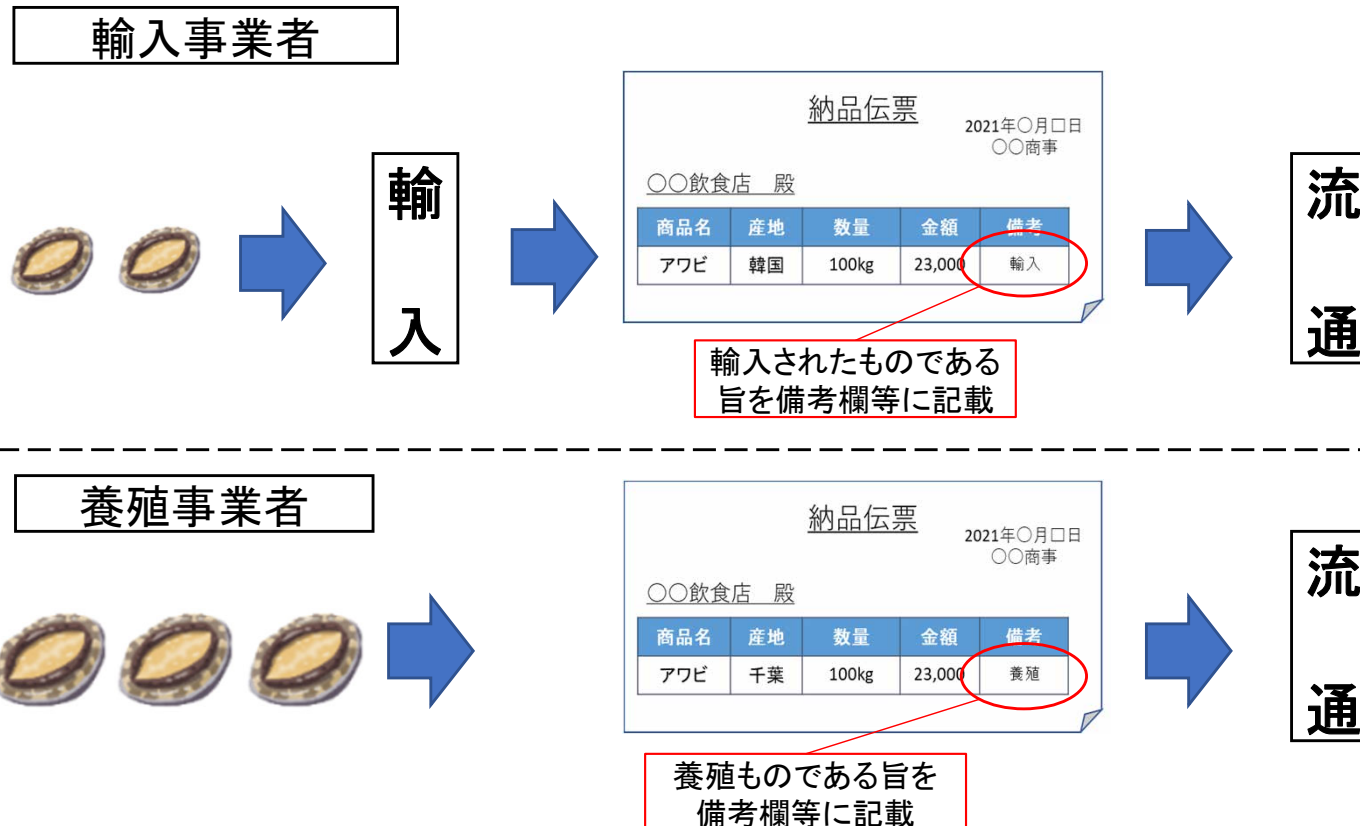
輸入事業者

輸入

納品伝票
2021年○月□日
○○商事
○○飲食店　殿

| 商品名 | 産地 | 数量 | 金額 | 備考 |
|---|---|---|---|---|
| アワビ | 韓国 | 100kg | 23,000 | 輸入 |

輸入されたものである旨を備考欄等に記載

流

通

養殖事業者

納品伝票
2021年○月□日
○○商事
○○飲食店　殿

| 商品名 | 産地 | 数量 | 金額 | 備考 |
|---|---|---|---|---|
| アワビ | 千葉 | 100kg | 23,000 | 養殖 |

養殖ものである旨を備考欄等に記載

流

通